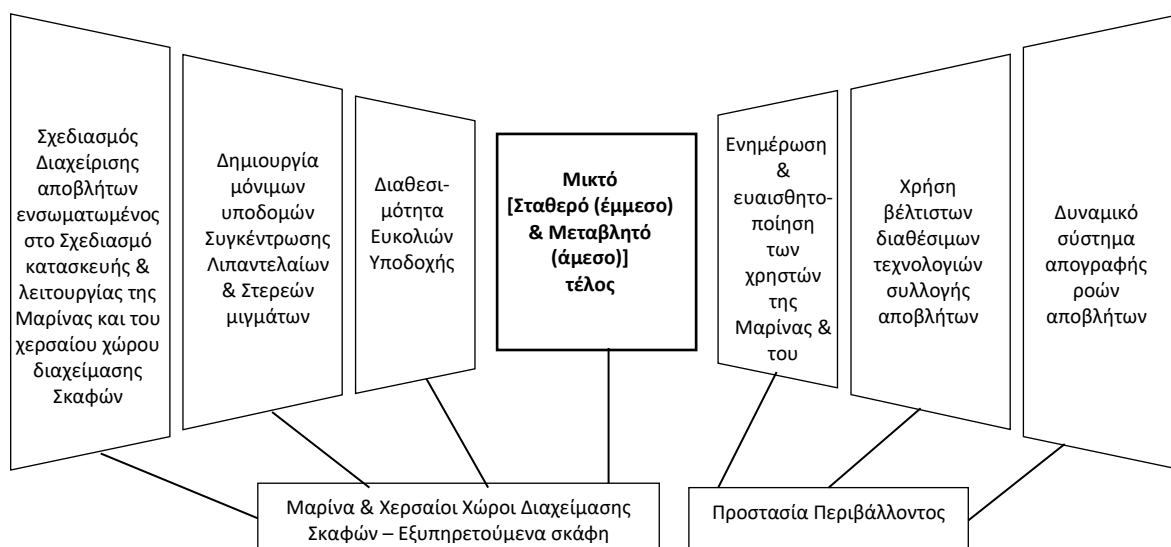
Σχεδιασμός Διαχείρισης αποβλήτων ενσωματωμένος στο Σχεδιασμό κατασκευής & λειτουργίας της Μαρίνας και του χερσαίου χώρου διαχείμασης Σκαφών

Δημιουργία μόνιμων υποδομών Συγκέντρωσης Λιπαντελαίων & Στερεών μιγμάτων

Διαθεσιμότητα Ευκολιών Υποδοχής

**Μικτό [Σταθερό (έμμεσο) & Μεταβλητό (άμεσο)] τέλος**

Ενημέρωση & ευαισθητοποίηση των χρηστών της Μαρίνας & του

Χρήση βέλτιστων διαθέσιμων τεχνολογιών συλλογής αποβλήτων

Δυναμικό σύστημα απογραφής ροών αποβλήτων

Μαρίνα & Χερσαίοι Χώροι Διαχείμασης Σκαφών – Εξυπηρετούμενα σκάφη

Προστασία Περιβάλλοντος